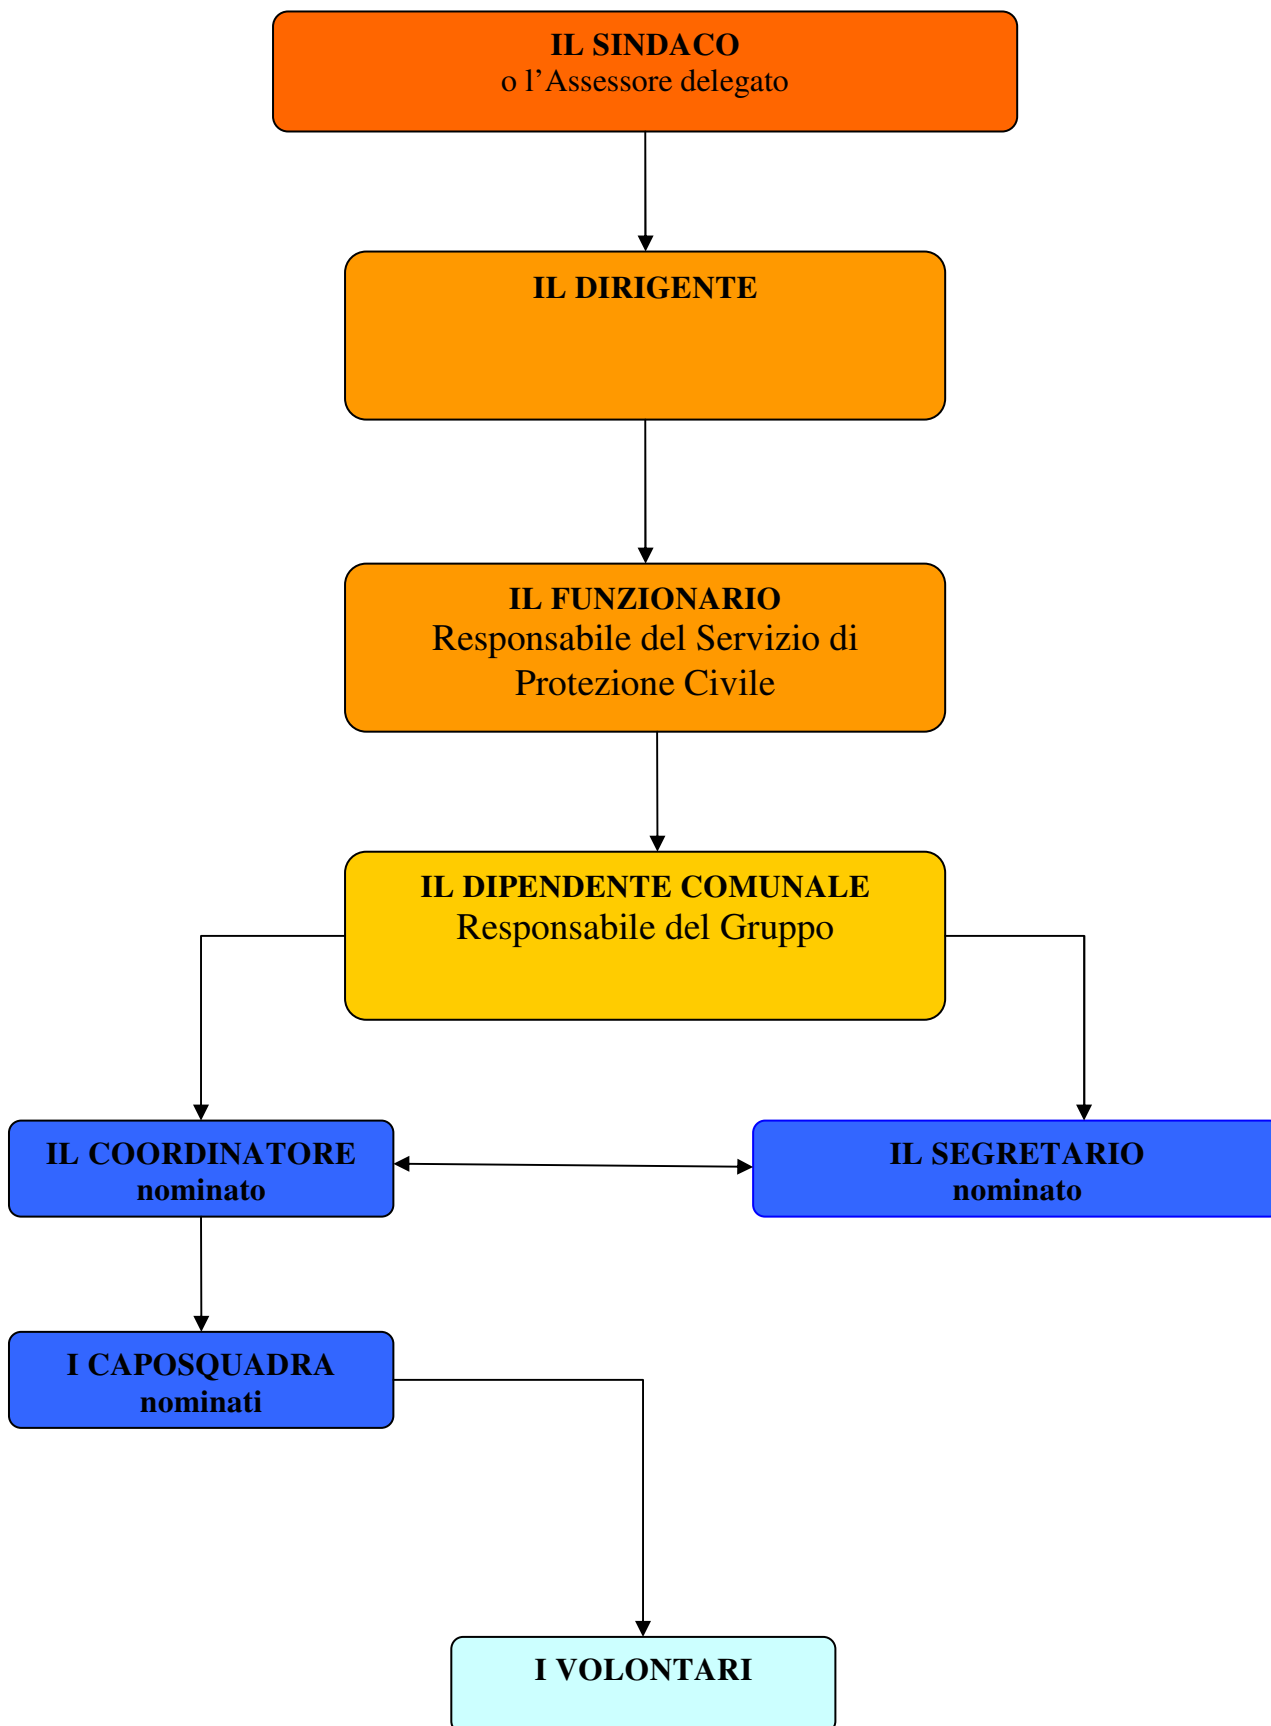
IL SINDACO
o l’Assessore delegato

IL DIRIGENTE

IL FUNZIONARIO
Responsabile del Servizio di Protezione Civile

IL DIPENDENTE COMUNALE
Responsabile del Gruppo

IL COORDINATORE
nominato

IL SEGRETARIO
nominato

I CAPOSQUADRA
nominati

I VOLONTARI